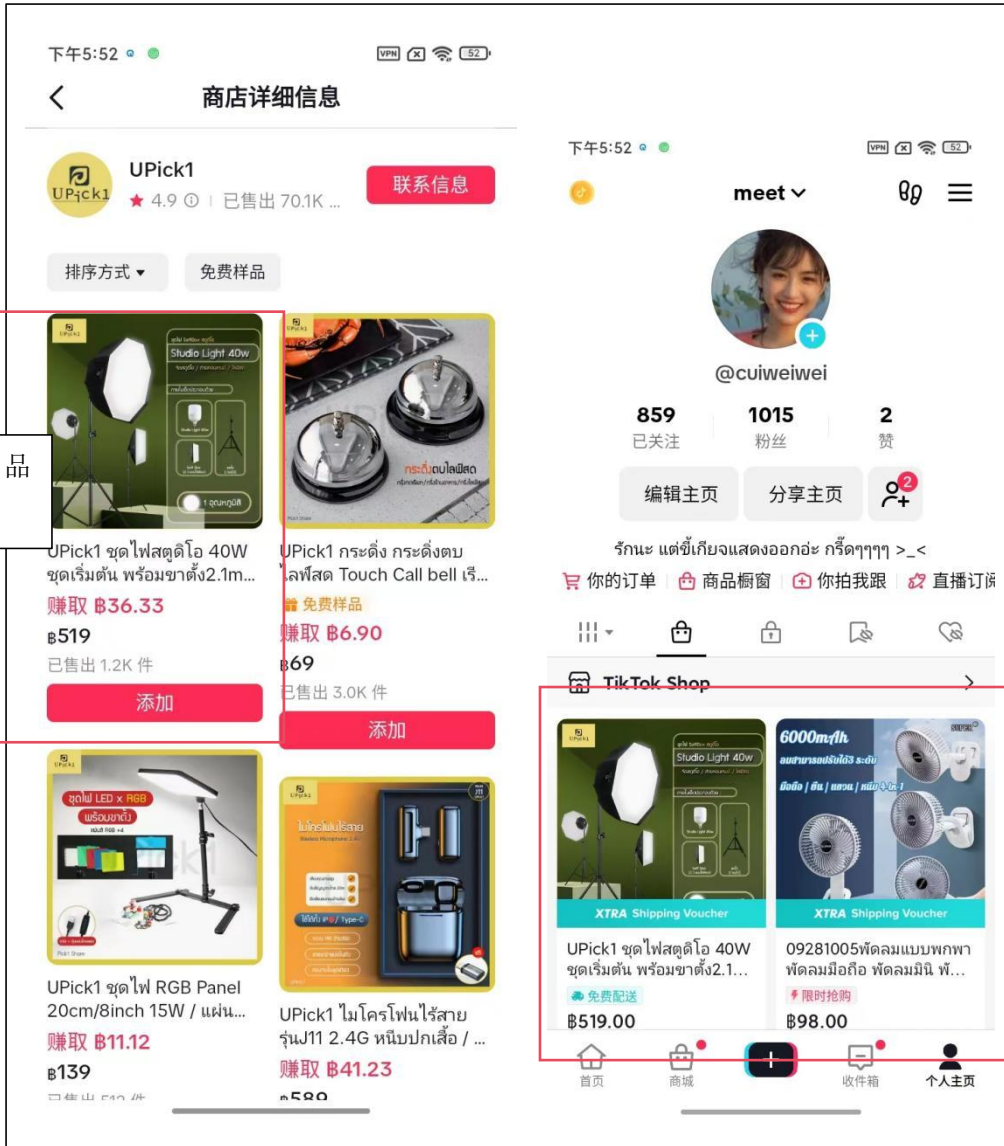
下午5:52

商店详细信息

UPick1
★ 4.9 ⓘ | 已售出 70.1K ...
联系信息

排序方式 ▾
免费样品

品

UPick1
Studio Light 40w

UPick1 ชุดไฟสตูดิโอ 40W ชุดเริ่มต้น พร้อมขาตั้ง2.1m...
赚取 ฿36.33
฿519
已售出 1.2K 件
添加

UPick1
กระดิ่งตบไลฟ์สด

UPick1 กระดิ่ง กระดิ่งตบ ไลฟ์สด Touch Call bell เรี...
免费样品
赚取 ฿6.90
฿69
已售出 3.0K 件
添加

UPick1
ชุดไฟ LED x RGB พร้อมขาตั้ง

UPick1 ชุดไฟ RGB Panel 20cm/8inch 15W / แผ่น...
赚取 ฿11.12
฿139
已售出 512 件

UPick1
ไมโครโฟนไร้สาย
Type-C

UPick1 ไมโครโฟนไร้สาย รุ่นJ11 2.4G หนีบปกเสื้อ / ...
赚取 ฿41.23
฿589

下午5:52

meet ⌄

@cuiweiwei

859
已关注
1015
粉丝
2
赞

编辑主页
分享主页
2

รักนะ แต่ขี้เกียจแสดงออกอ่ะ กรี๊ดๆๆๆๆ >_<
你的订单 | 商品橱窗 | 你拍我跟 | 直播订阅

TikTok Shop
>

UPick1
Studio Light 40w
XTRA Shipping Voucher
UPick1 ชุดไฟสตูดิโอ 40W ชุดเริ่มต้น พร้อมขาตั้ง2.1...
免费配送
฿519.00

6000mAh
XTRA Shipping Voucher
09281005พัดลมแบบพกพา พัดลมมือถือ พัดลมมินิ พั...
限时抢购
฿98.00

首页
商城
+
收件箱
个人主页